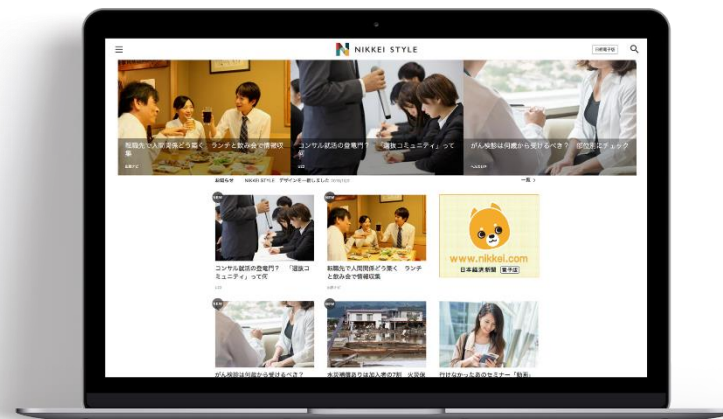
NIKKEI STYLE

転職先で人間関係どう築く ランチと飲み会で情報収集

コンサル就活の登竜門？ 「選抜コミュニティ」って

がん検診は何歳から受けるべき？ 部位別にチェック

お知らせ NIKKEI STYLE デザインを一新しました

一覧

コンサル就活の登竜門？ 「選抜コミュニティ」って何

転職先で人間関係どう築く ランチと飲み会で情報収集

www.nikkei.com

日本経済新聞 電子版

がん検診は何歳から受けるべき？

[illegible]

行けなかった者のセミナー「勤ERR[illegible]